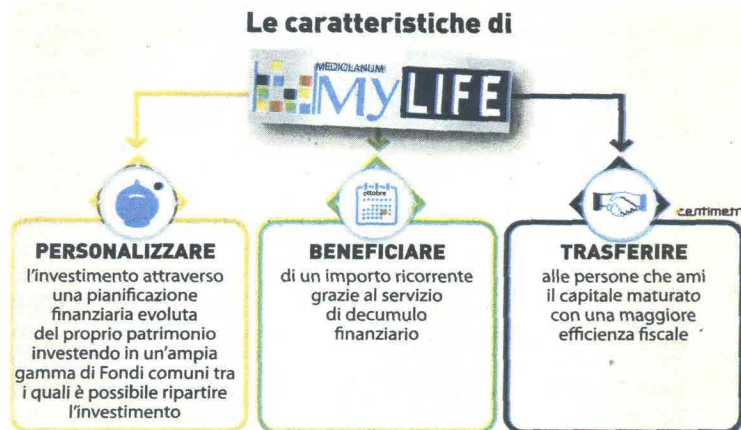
Le caratteristiche di

MEDIOLANUM

MyLIFE

ottobre

centimetri

PERSONALIZZARE
l'investimento attraverso una pianificazione finanziaria evoluta del proprio patrimonio investendo in un'ampia gamma di Fondi comuni tra i quali è possibile ripartire l'investimento

BENEFICIARE
di un importo ricorrente grazie al servizio di decumulo finanziario

TRASFERIRE
alle persone che ami il capitale maturato con una maggiore efficienza fiscale